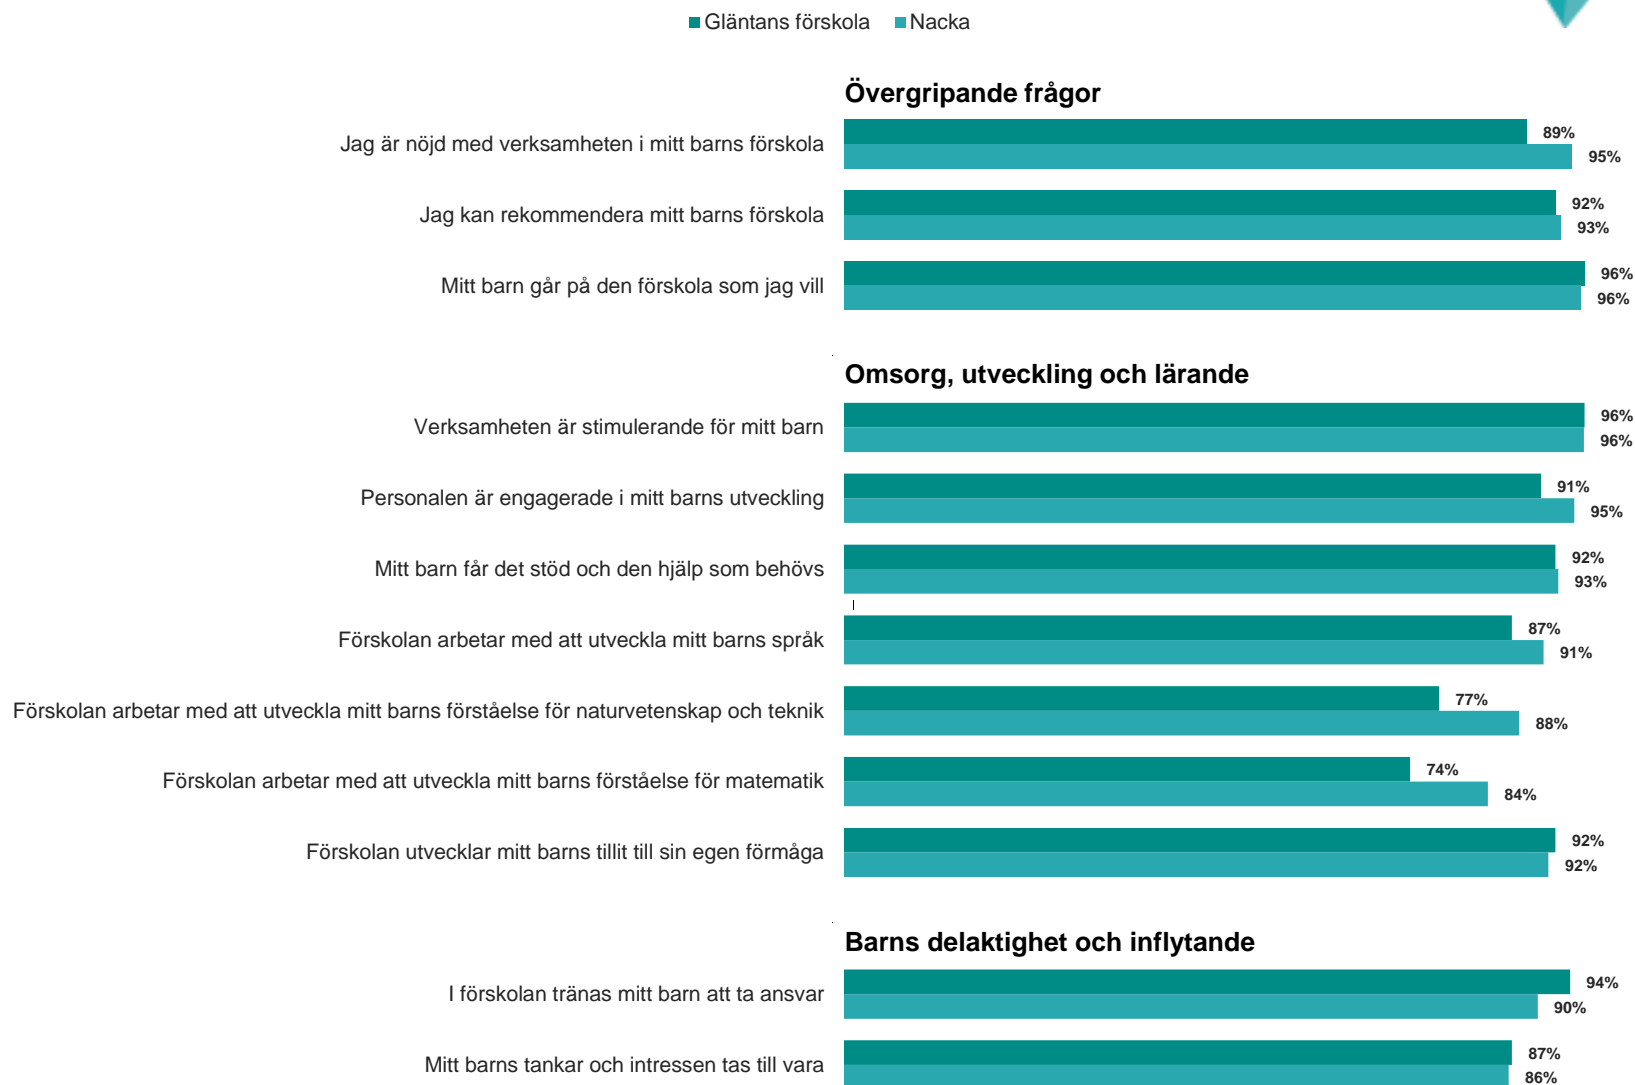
Gläntans förskola Nacka

Övergripande frågor

Jag är nöjd med verksamheten i mitt barns förskola 89% 95%

Jag kan rekommendera mitt barns förskola 92% 93%

Mitt barn går på den förskola som jag vill 96% 96%

Omsorg, utveckling och lärande

Verksamheten är stimulerande för mitt barn 96% 96%

Personalen är engagerade i mitt barns utveckling 91% 95%

Mitt barn får det stöd och den hjälp som behövs 92% 93%

Förskolan arbetar med att utveckla mitt barns språk 87% 91%

Förskolan arbetar med att utveckla mitt barns förståelse för naturvetenskap och teknik 77% 88%

Förskolan arbetar med att utveckla mitt barns förståelse för matematik 74% 84%

Förskolan utvecklar mitt barns tillit till sin egen förmåga 92% 92%

Barns delaktighet och inflytande

I förskolan tränas mitt barn att ta ansvar 94% 90%

Mitt barns tankar och intressen tas till vara 87% 86%